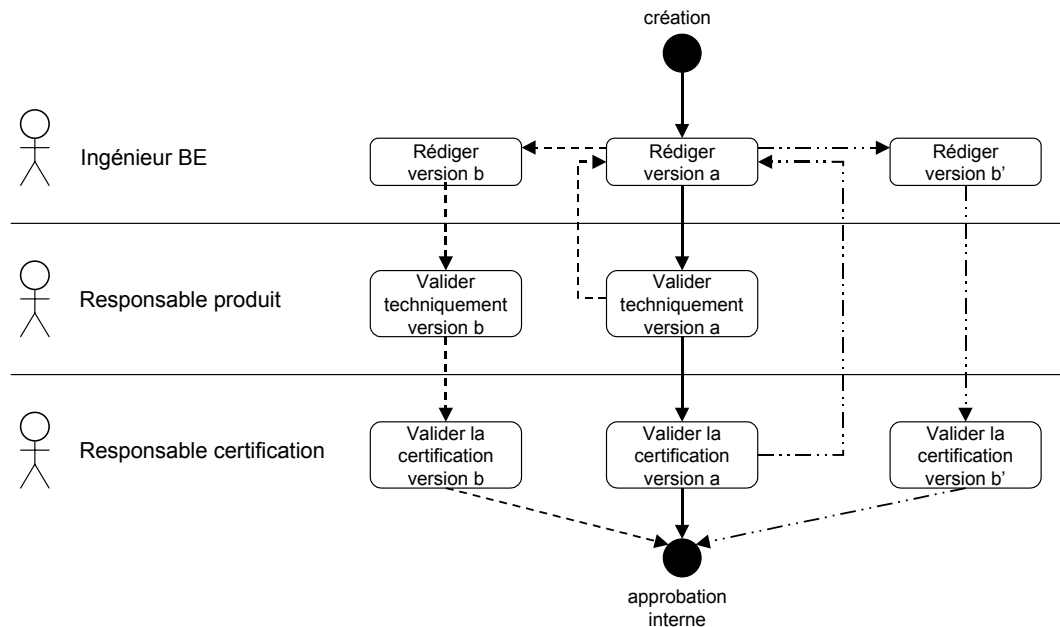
création

Ingénieur BE

Rédiger version b

Rédiger version a

Rédiger version b'

Responsable produit

Valider techniquement version b

Valider techniquement version a

Responsable certification

Valider la certification version b

Valider la certification version a

Valider la certification version b'

approbation interne